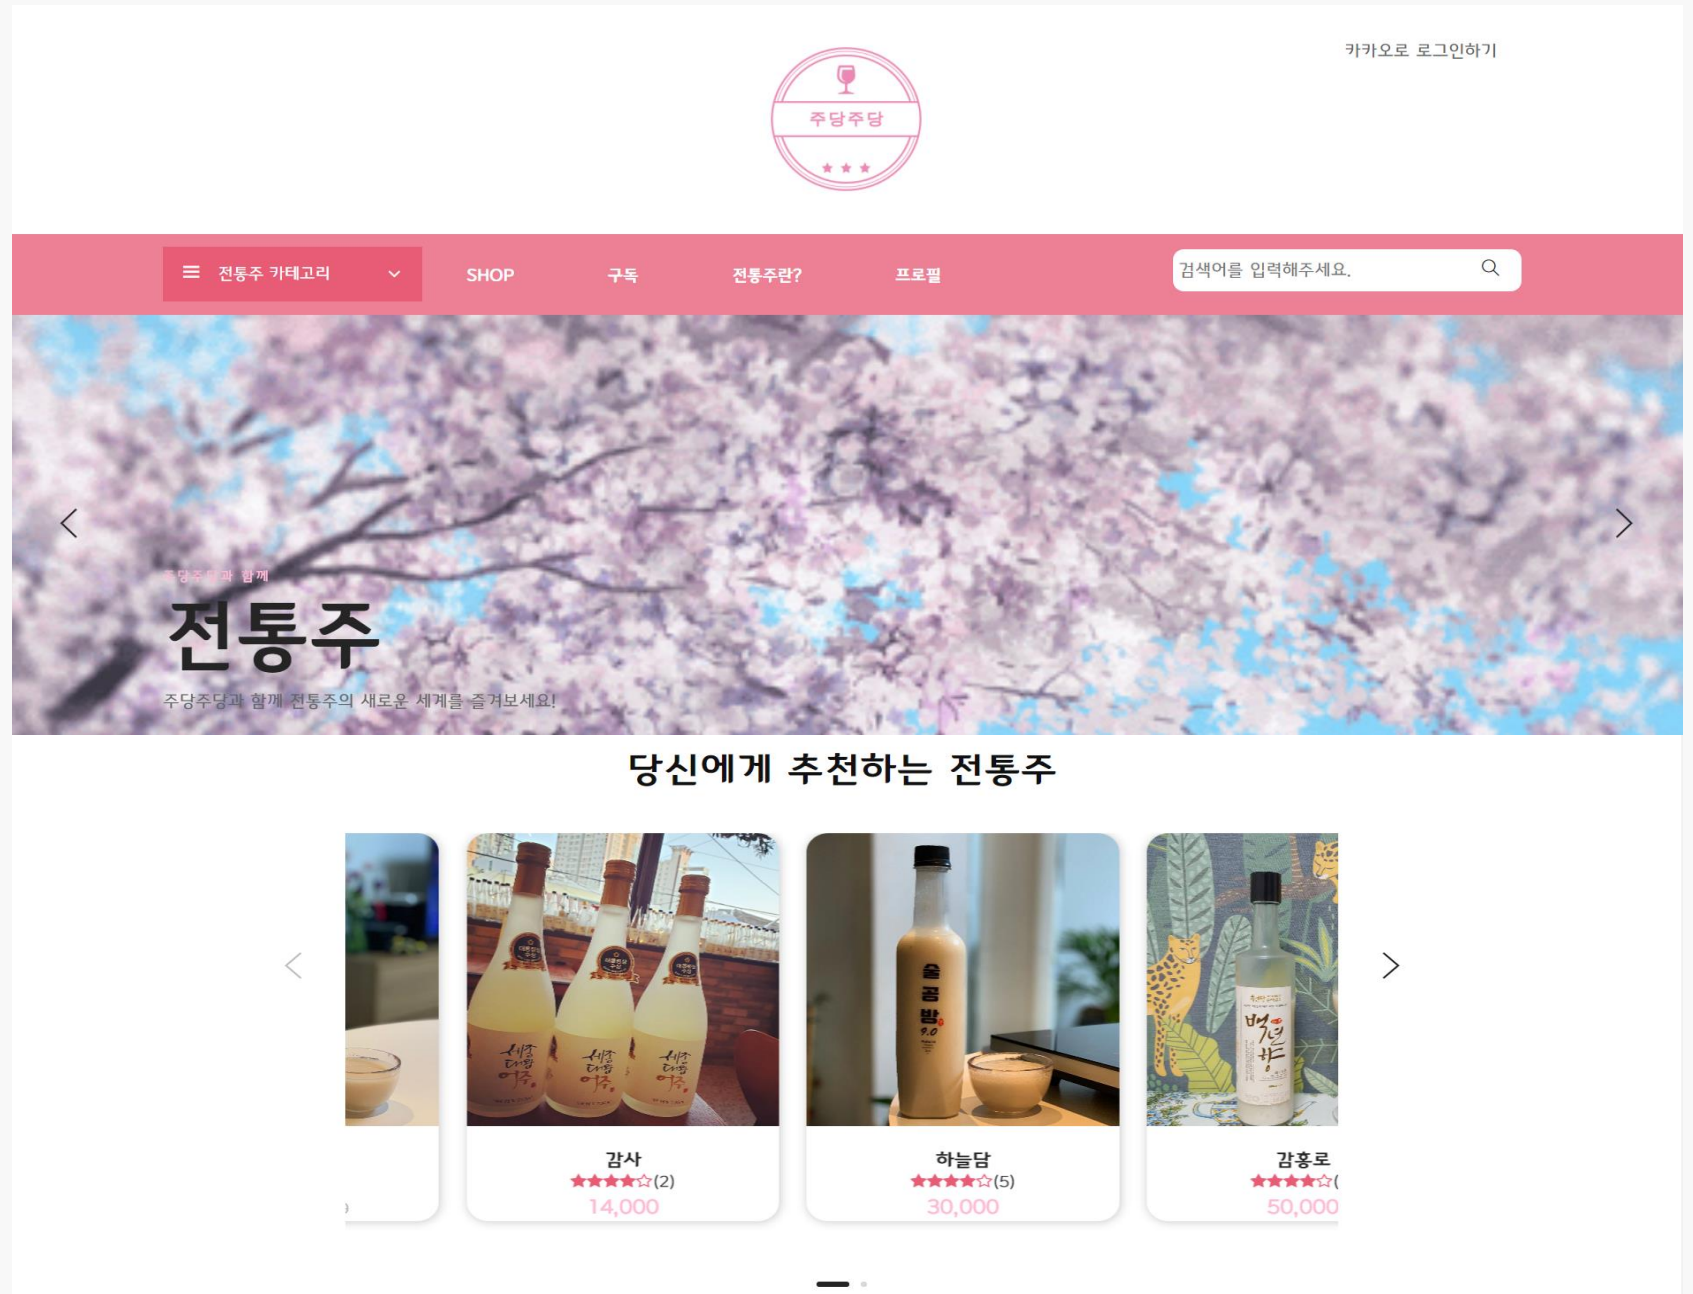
카카오로 로그인하기

주당주당

전통주 카테고리

SHOP

구독

전통주란?

프로필

검색어를 입력해주세요.

주당주당과 함께

전통주

주당주당과 함께 전통주의 새로운 세계를 즐겨보세요!

당신에게 추천하는 전통주

감사
★★★★☆(2)
14,000

하늘담
★★★★☆(5)
30,000

감홍로
★★★★☆(
50,000